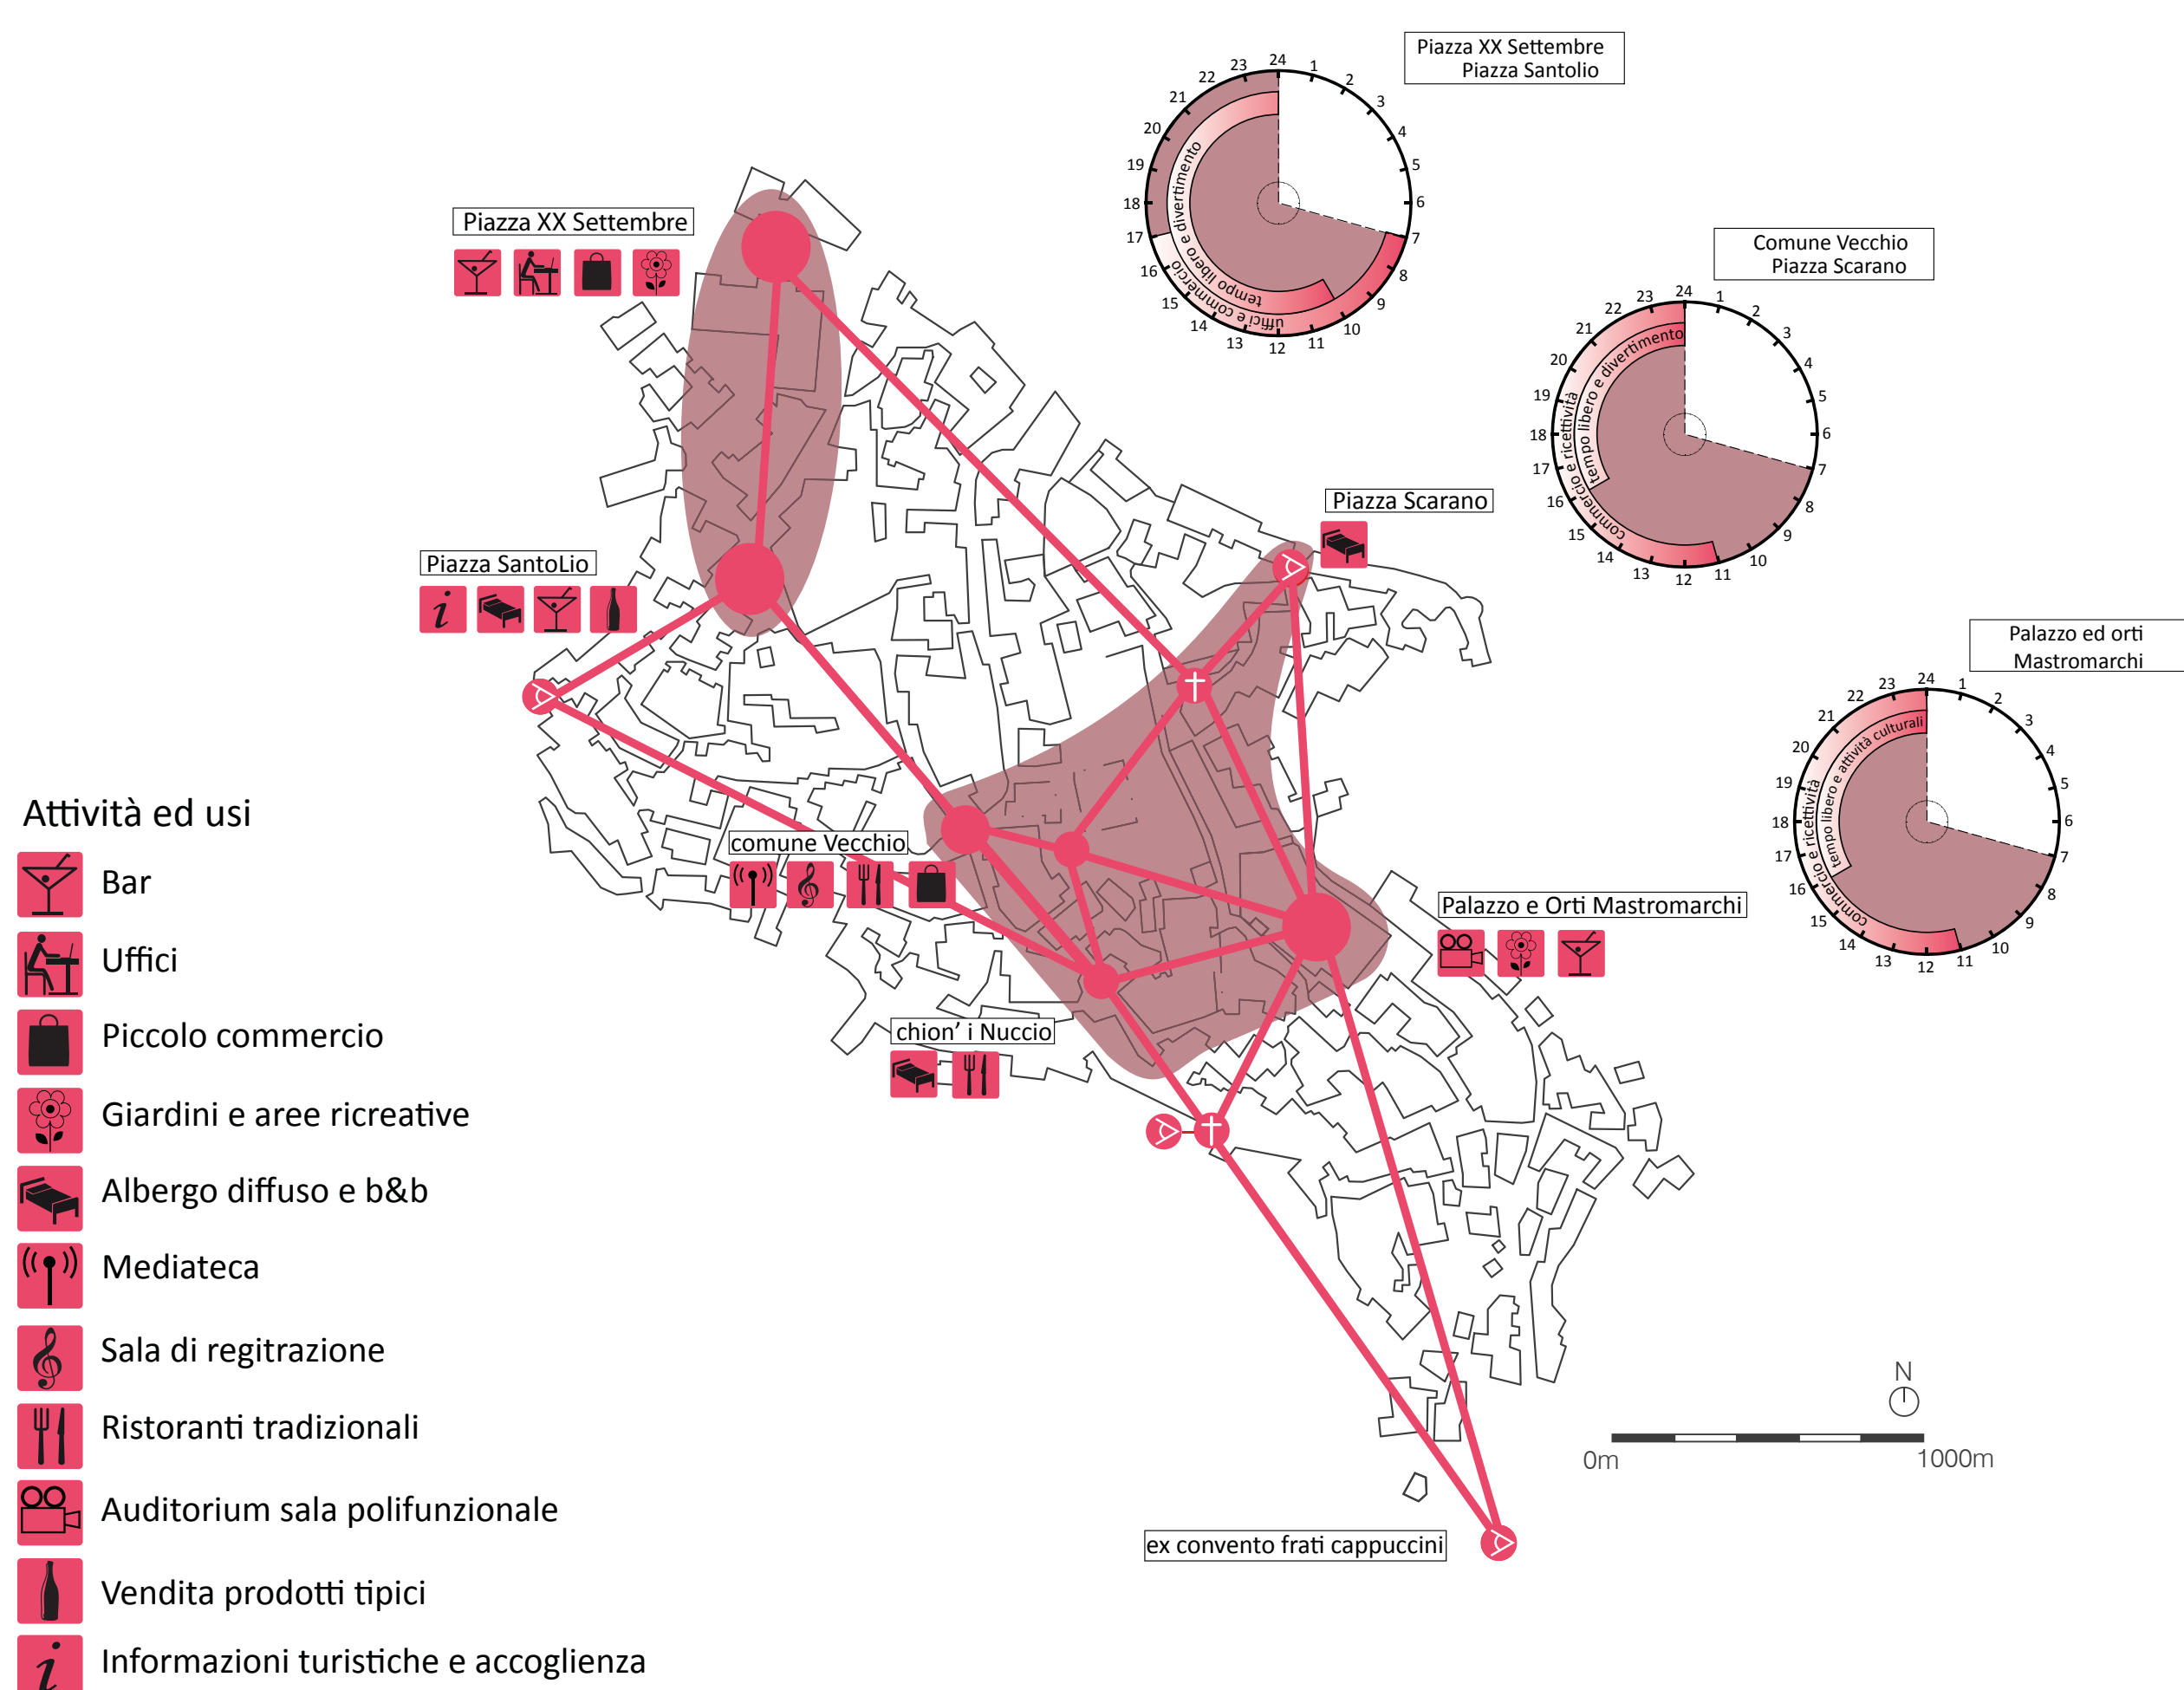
Piazza XX Settembre
Piazza Santolio

24 1 2 3 4 5 6 7 8 9 10 11 12 13 14 15 16 17 18 19 20 21 22 23

tempo libero e divertimento
uffici e commercio

Comune Vecchio
Piazza Scarano

24 1 2 3 4 5 6 7 8 9 10 11 12 13 14 15 16 17 18 19 20 21 22 23

tempo libero e divertimento
commercio e ricettività

Palazzo ed orti
Mastromarchi

24 1 2 3 4 5 6 7 8 9 10 11 12 13 14 15 16 17 18 19 20 21 22 23

tempo libero e attività culturali
commercio e ricettività

Piazza XX Settembre

Piazza SantoLio

Piazza Scarano

comune Vecchio

Palazzo e Orti Mastromarchi

chion' i Nuccio

ex convento frati cappuccini

N

0m 1000m

Attività ed usi

Bar

Uffici

Piccolo commercio

Giardini e aree ricreative

Albergo diffuso e b&b

Mediateca

Sala di regitrazione

Ristoranti tradizionali

Auditorium sala polifunzionale

Vendita prodotti tipici

Informazioni turistiche e accoglienza